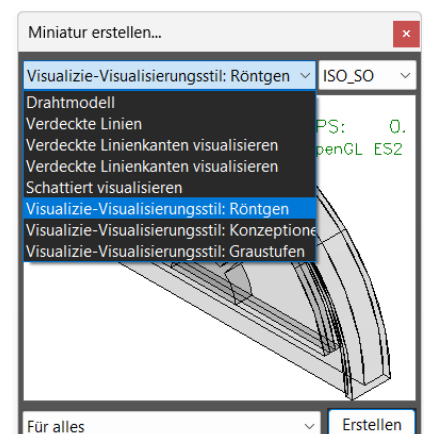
Miniatur erstellen...

×

Visualize-Visualisierungsstil: Röntgen

ISO_SO

Drahtmodell
Verdeckte Linien
Verdeckte Linienkanten visualisieren
Verdeckte Linienkanten visualisieren
Schattiert visualisieren
Visualize-Visualisierungsstil: Röntgen
Visualize-Visualisierungsstil: Konzeptione
Visualize-Visualisierungsstil: Graustufen

PS: 0.
penGL ES2

Für alles

Erstellen